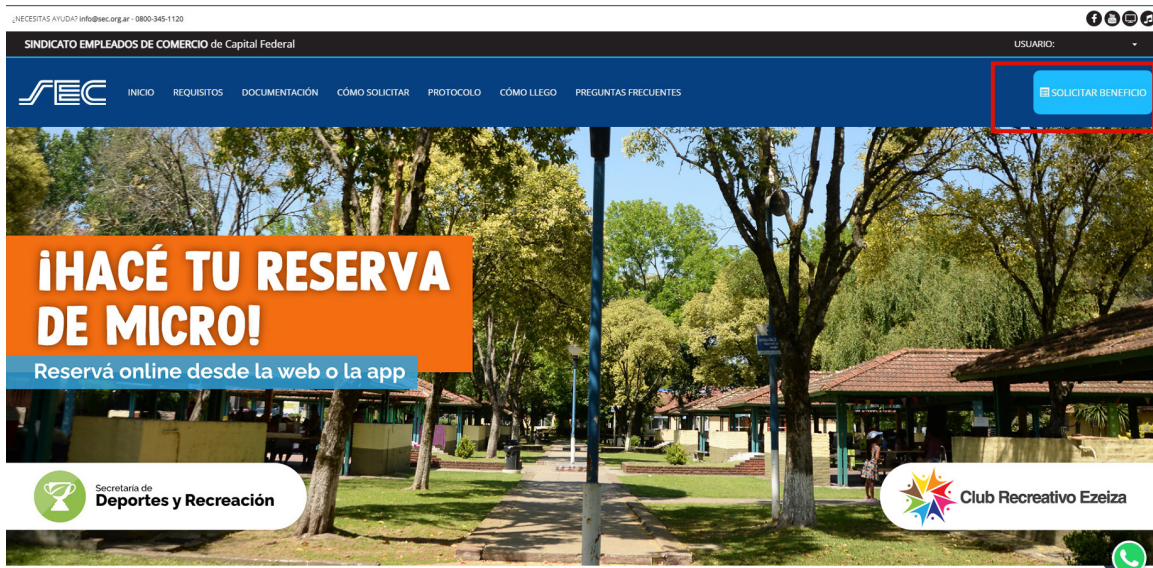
¿NECESITAS AYUDA? info@sec.org.ar - 0800-345-1120

SINDICATO EMPLEADOS DE COMERCIO de Capital Federal

USUARIO:

SEC

INICIO REQUISITOS DOCUMENTACIÓN CÓMO SOLICITAR PROTOCOLO CÓMO LLEGO PREGUNTAS FRECUENTES

SOLICITAR BENEFICIO

¡HACÉ TU RESERVA DE MICRO!

Reservá online desde la web o la app

Secretaría de Deportes y Recreación

Club Recreativo Ezeiza